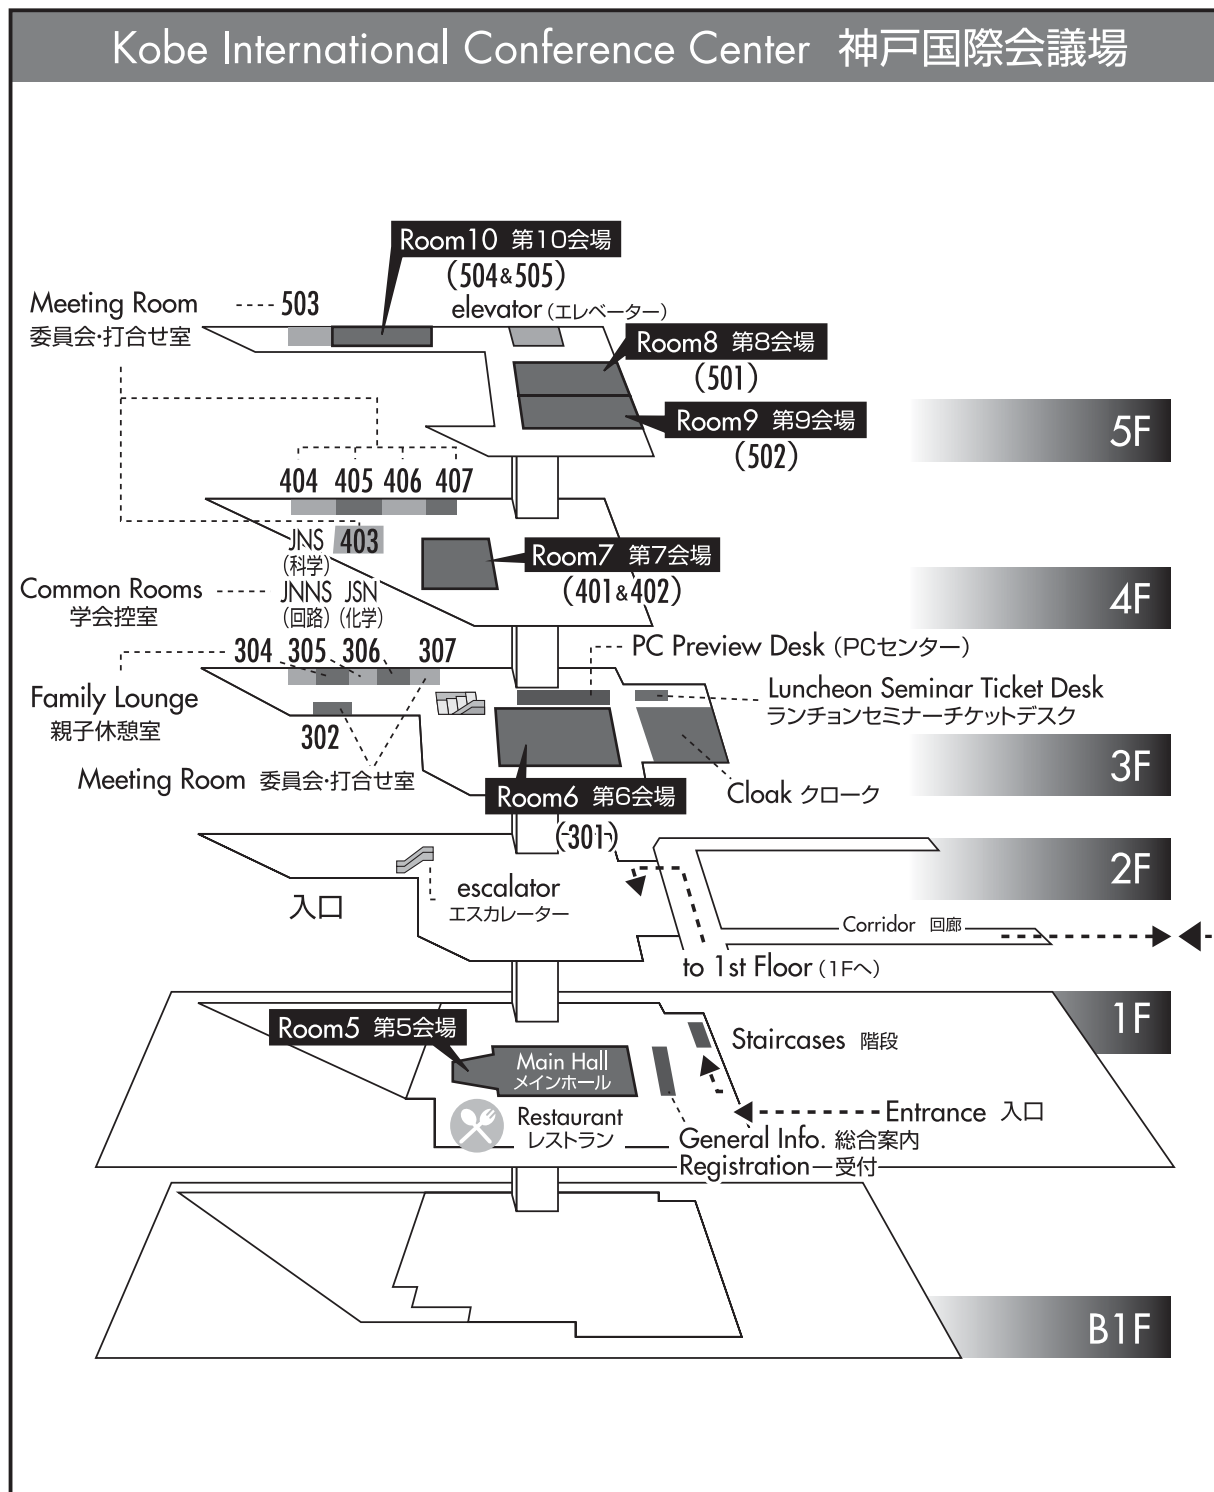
Kobe International Conference Center 神戸国際会議場

Room10 第10会場
(504&505)

Meeting Room
委員会·打合せ室

503

elevator (エレベーター)

Room8 第8会場
(501)

Room9 第9会場
(502)

5F

404 405 406 407

JNS
(科学)

403

Room7 第7会場
(401&402)

Common Rooms
学会控室

JNNS
(回路)

JSN
(化学)

4F

304 305 306 307

PC Preview Desk (PCセンター)

Family Lounge
親子休憩室

Luncheon Seminar Ticket Desk
ランチョンセミナーチケットデスク

302

Meeting Room 委員会·打合せ室

Room6 第6会場
(301)

Cloak クローク

3F

2F

入口

escalator
エスカレーター

Corridor 回廊

to 1st Floor (1Fへ)

1F

Room5 第5会場

Main Hall
メインホール

Staircases 階段

Restaurant
レストラン

Entrance 入口

General Info. 総合案内

Registration 受付

B1F